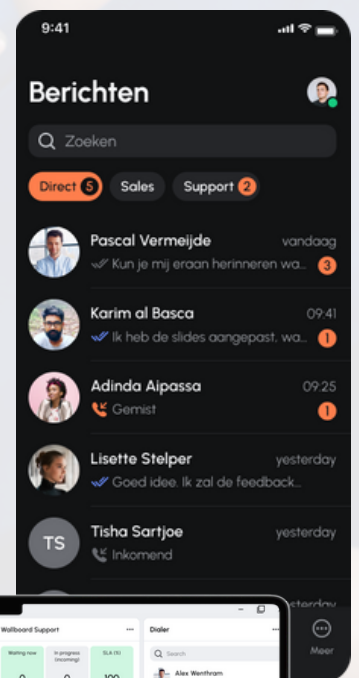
9:41

Berichten

Zoeken

Direct 5 Sales Support 2

Pascal Vermeijde vandaag
Kun je mij eraan herinneren wa... 3

Karim al Basca 09:41
Ik heb de slides aangepast, wa... 1

Adinda Aipassa 09:25
Gemist 1

Lisette Stelper yesterday
Goed idee. Ik zal de feedback...

TS Tisha Sartjoe yesterday
Inkomend

yesterday

Meer

Wallboard Support

Waiting now

In progress (incoming)

SLA (%)

0

0

100

Dialer

Search

Alex Wenthram